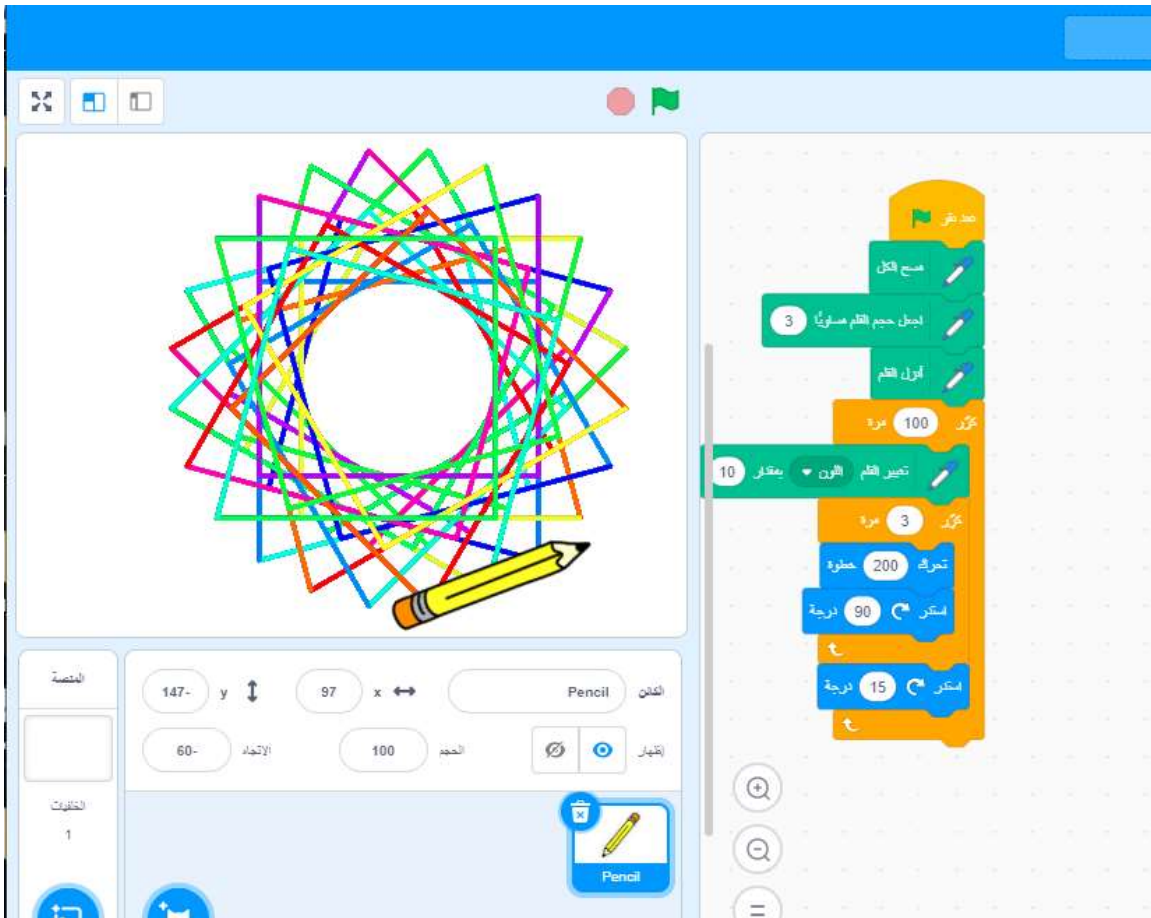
عند نقر

امسح الكل

اجعل حجم القلم مساويًا 3

أنزل القلم

كرّر 100 مرة

تغيير القلم اللون بمقدار 10

كرّر 3 مرة

تحرك 200 خطوة

استدر 90 درجة

استدر 15 درجة

المنصة

الخلفيات
1

الكائن Pencil

x 97

y 147-

إظهار

الحجم 100

الاتجاه 60-

Pencil